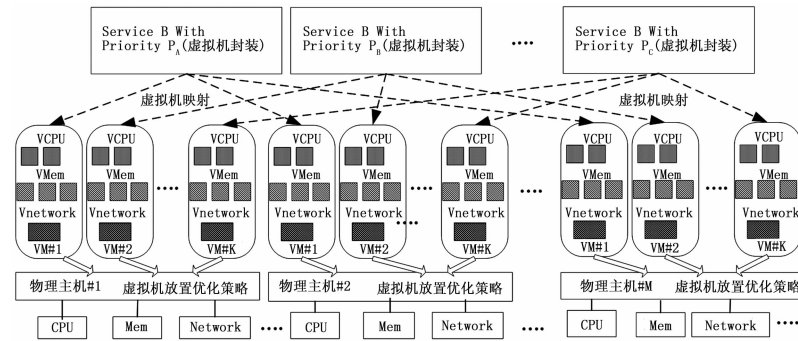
Service B With Priority $P_A$(虚拟机封装)

Service B With Priority $P_B$(虚拟机封装)

....

Service B With Priority $P_C$(虚拟机封装)

虚拟机映射

虚拟机映射

VCPU VMem Vnetwork VM#1

VCPU VMem Vnetwork VM#2

....

VCPU VMem Vnetwork VM#K

VCPU VMem Vnetwork VM#1

VCPU VMem Vnetwork VM#2

....

VCPU VMem Vnetwork VM#K

....

VCPU VMem Vnetwork VM#1

VCPU VMem Vnetwork VM#2

....

VCPU VMem Vnetwork VM#K

物理主机#1 虚拟机放置优化策略

物理主机#2 虚拟机放置优化策略

物理主机#M 虚拟机放置优化策略

CPU Mem Network ....

CPU Mem Network ....

CPU Mem Network